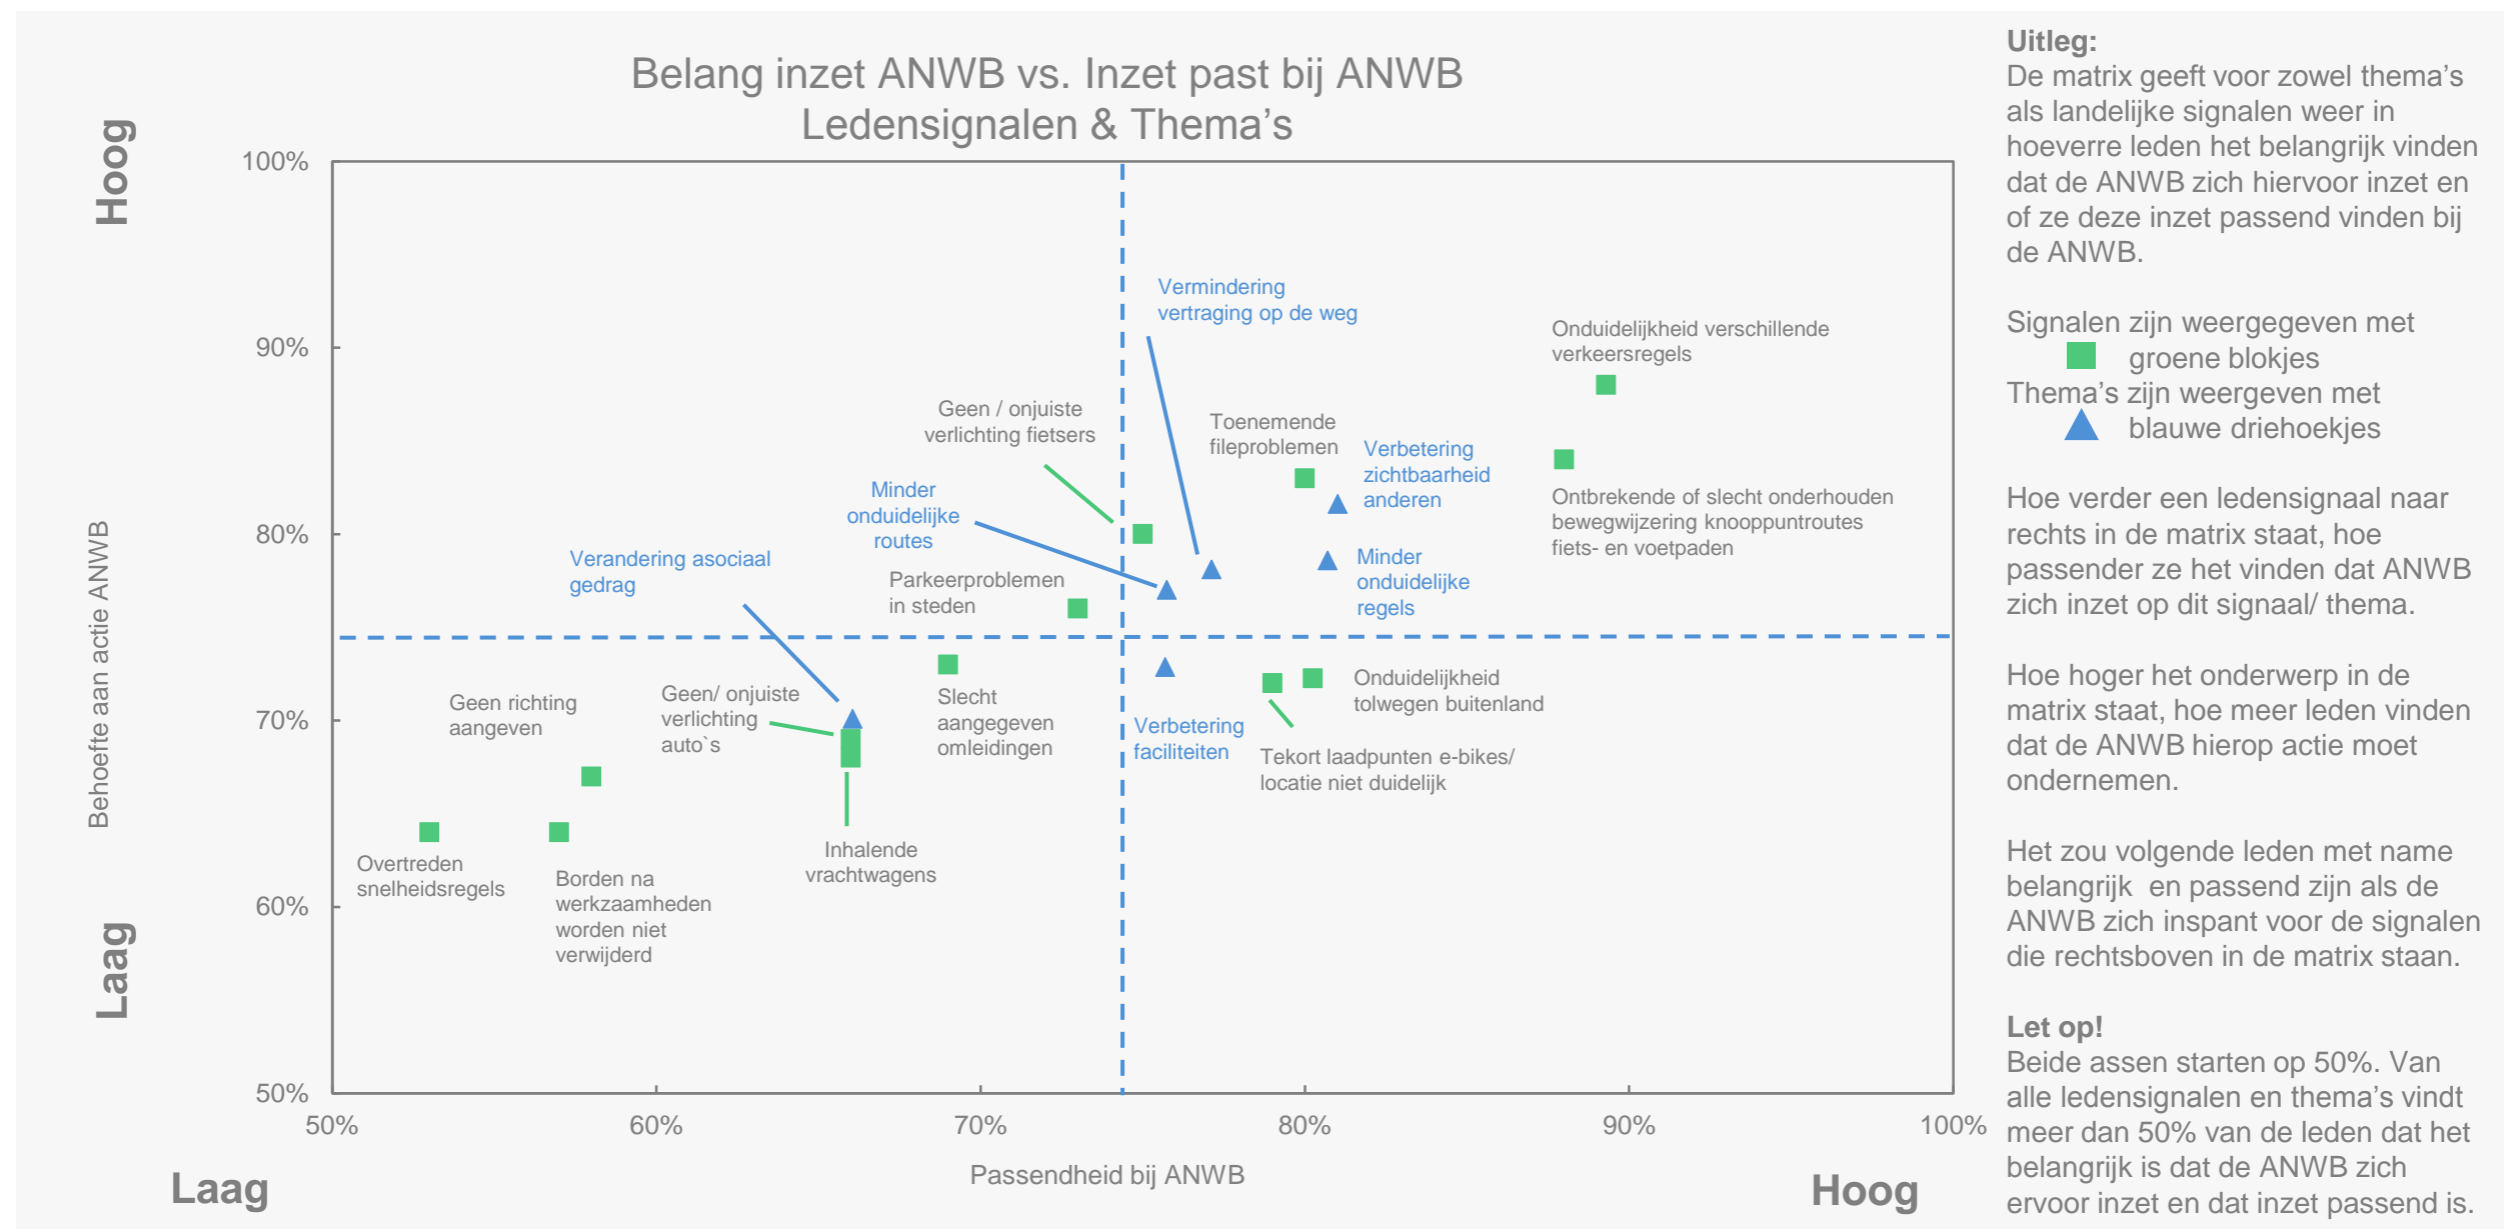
Belang inzet ANWB vs. Inzet past bij ANWB
Ledensignalen & Thema's

Hoog

Laag

Behoefte aan actie ANWB

100%
90%
80%
70%
60%
50%

Vermindering vertraging op de weg

Onduidelijkheid verschillende verkeersregels

Geen / onjuiste verlichting fietsers

Toenemende fileproblemen

Verbetering zichtbaarheid anderen

Minder onduidelijke routes

Ontbrekende of slecht onderhouden bewegwijzering knooppuntroutes fiets- en voetpaden

Verandering asociaal gedrag

Parkeerproblemen in steden

Minder onduidelijke regels

Geen richting aangeven

Geen/ onjuiste verlichting auto`s

Slecht aangegeven omleidingen

Onduidelijkheid tolwegen buitenland

Verbetering faciliteiten

Tekort laadpunten e-bikes/ locatie niet duidelijk

Inhalende vrachtwagens

Overtreden snelheidsregels

Borden na werkzaamheden worden niet verwijderd

50%
60%
70%
80%
90%
100%

Passendheid bij ANWB

Laag

Hoog

Uitleg:
De matrix geeft voor zowel thema's als landelijke signalen weer in hoeverre leden het belangrijk vinden dat de ANWB zich hiervoor inzet en of ze deze inzet passend vinden bij de ANWB.

Signalen zijn weergegeven met groene blokjes
Thema's zijn weergeven met blauwe driehoekjes

Hoe verder een ledensignaal naar rechts in de matrix staat, hoe passender ze het vinden dat ANWB zich inzet op dit signaal/ thema.

Hoe hoger het onderwerp in de matrix staat, hoe meer leden vinden dat de ANWB hierop actie moet ondernemen.

Het zou volgende leden met name belangrijk en passend zijn als de ANWB zich inspant voor de signalen die rechtsboven in de matrix staan.

Let op!
Beide assen starten op 50%. Van alle ledensignalen en thema's vindt meer dan 50% van de leden dat het belangrijk is dat de ANWB zich ervoor inzet en dat inzet passend is.